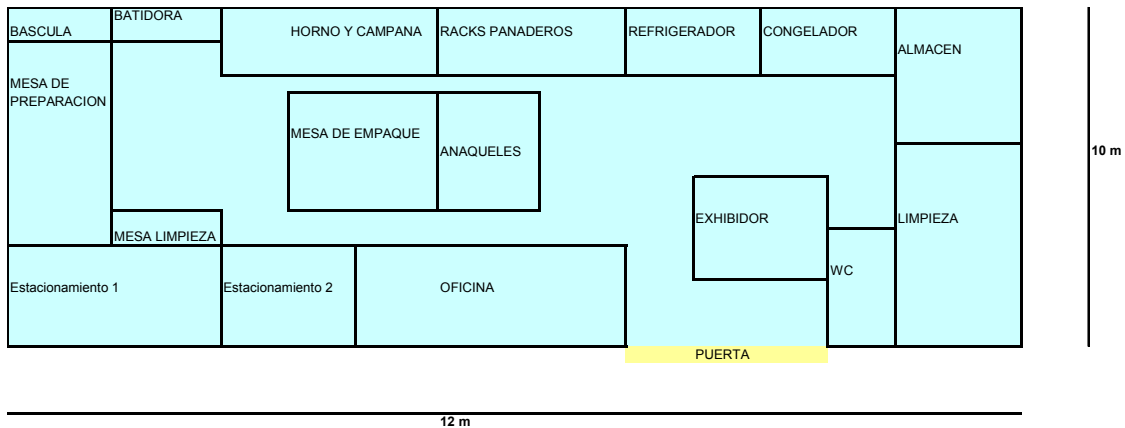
BASCULA
BATIDORA
HORNO Y CAMPANA
RACKS PANADEROS
REFRIGERADOR
CONGELADOR
ALMACEN
MESA DE PREPARACION
MESA DE EMPAQUE
ANAQUELES
10 m
EXHIBIDOR
LIMPIEZA
MESA LIMPIEZA
WC
Estacionamiento 1
Estacionamiento 2
OFICINA
PUERTA
12 m